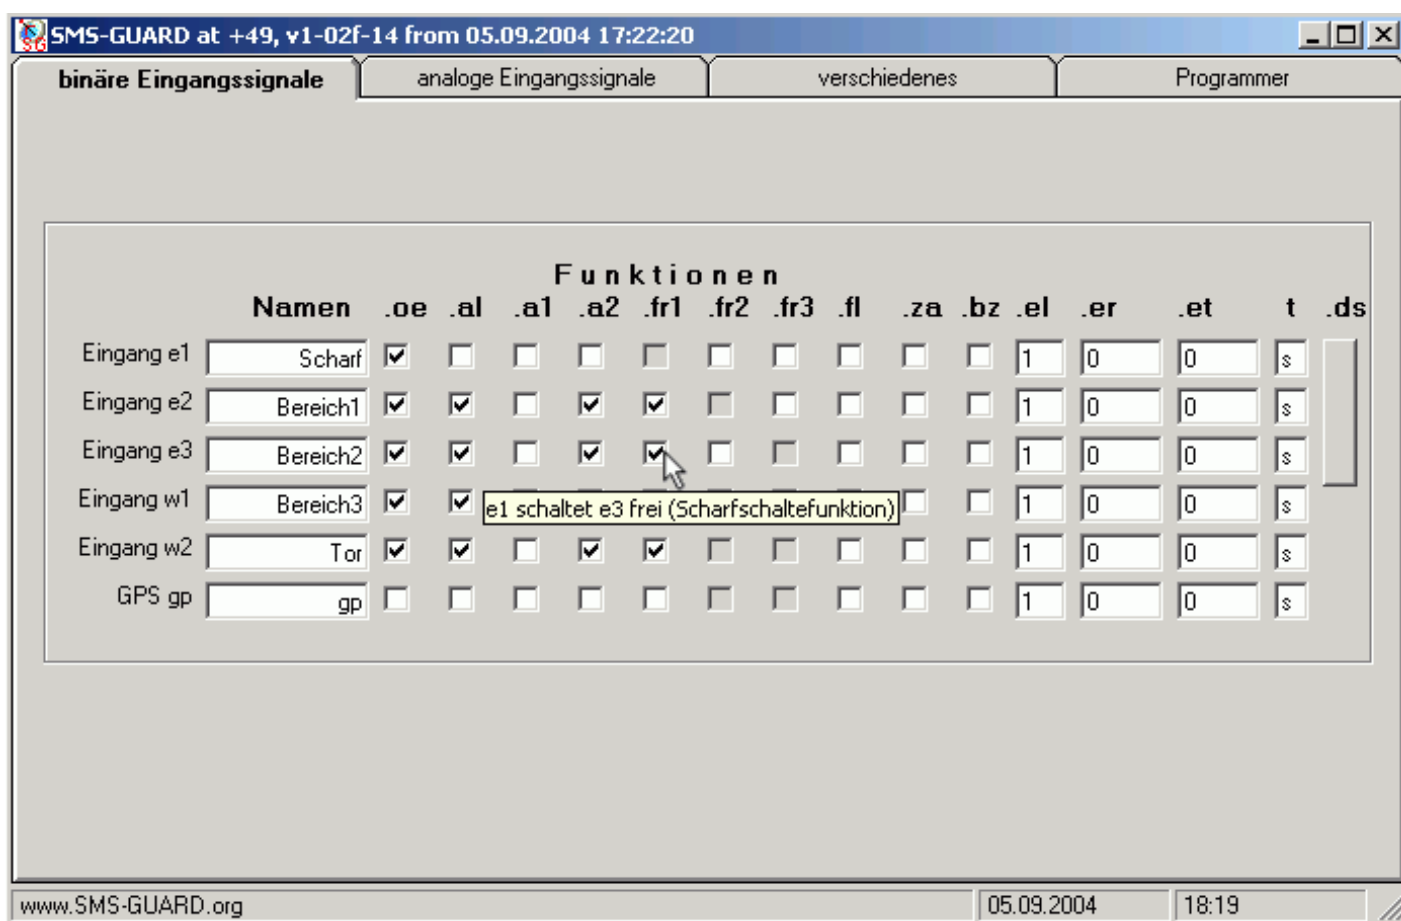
SMS-GUARD at +49, v1-02f-14 from 05.09.2004 17:22:20

binäre Eingangssignale | analoge Eingangssignale | verschiedenes | Programmer

Funktionen

| | Namen | .oe | .al | .a1 | .a2 | .fr1 | .fr2 | .fr3 | .fl | .za | .bz | .el | .er | .et | t | .ds |
|---|---|---|---|---|---|---|---|---|---|---|---|---|---|---|---|---|
| Eingang e1 | Scharf | ☑ | ☐ | ☐ | ☐ | ☐ | ☐ | ☐ | ☐ | ☐ | ☐ | 1 | 0 | 0 | s | |
| Eingang e2 | Bereich1 | ☑ | ☑ | ☐ | ☑ | ☑ | ☐ | ☐ | ☐ | ☐ | ☐ | 1 | 0 | 0 | s | |
| Eingang e3 | Bereich2 | ☑ | ☑ | ☐ | ☑ | ☑ | ☐ | ☐ | ☐ | ☐ | ☐ | 1 | 0 | 0 | s | |
| Eingang w1 | Bereich3 | ☑ | ☑ | | | | | | | ☐ | ☐ | 1 | 0 | 0 | s | |
| Eingang w2 | Tor | ☑ | ☑ | ☐ | ☑ | ☑ | ☐ | ☐ | ☐ | ☐ | ☐ | 1 | 0 | 0 | s | |
| GPS gp | gp | ☐ | ☐ | ☐ | ☐ | ☐ | ☐ | ☐ | ☐ | ☐ | ☐ | 1 | 0 | 0 | s | |

e1 schaltet e3 frei (Scharfschaltefunktion)

www.SMS-GUARD.org | 05.09.2004 | 18:19